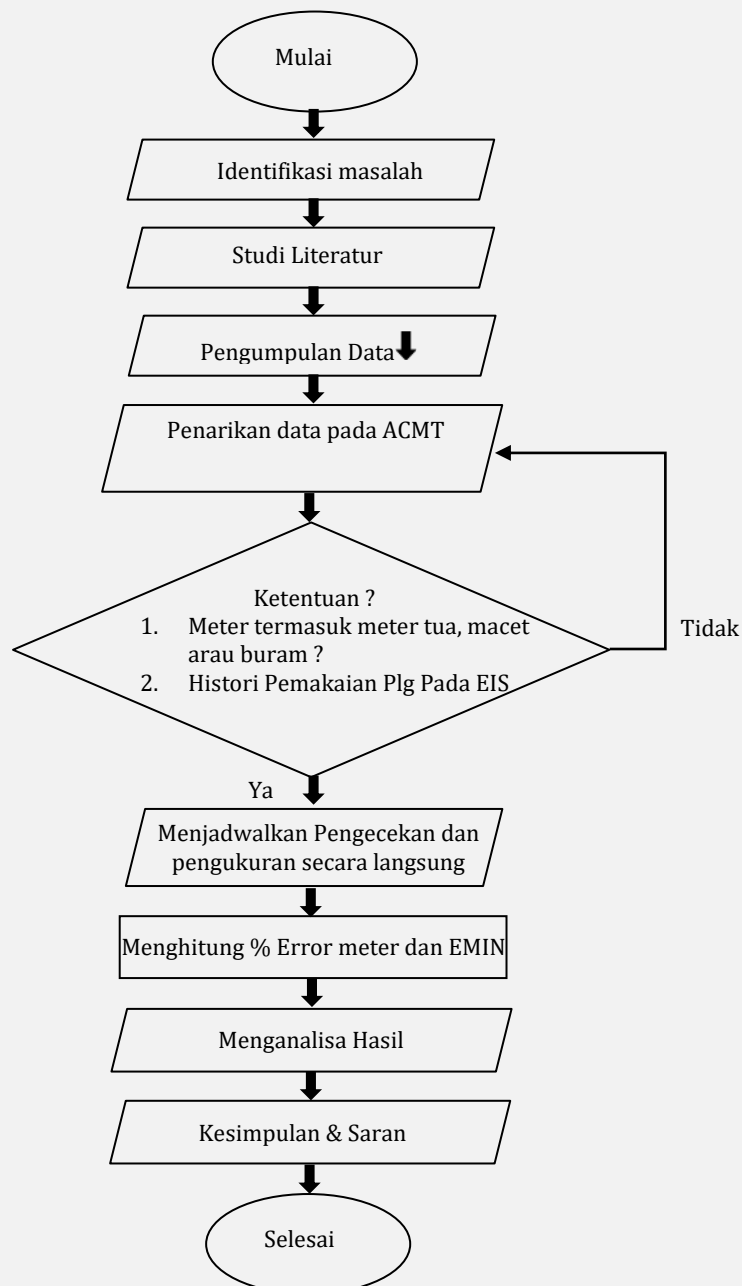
Mulai

Identifikasi masalah

Studi Literatur

Pengumpulan Data

Penarikan data pada ACMT

Ketentuan ?
1. Meter termasuk meter tua, macet arau buram ?
2. Histori Pemakaian Plg Pada EIS

Tidak

Ya

Menjadwalkan Pengecekan dan pengukuran secara langsung

Menghitung % Error meter dan EMIN

Menganalisa Hasil

Kesimpulan & Saran

Selesai